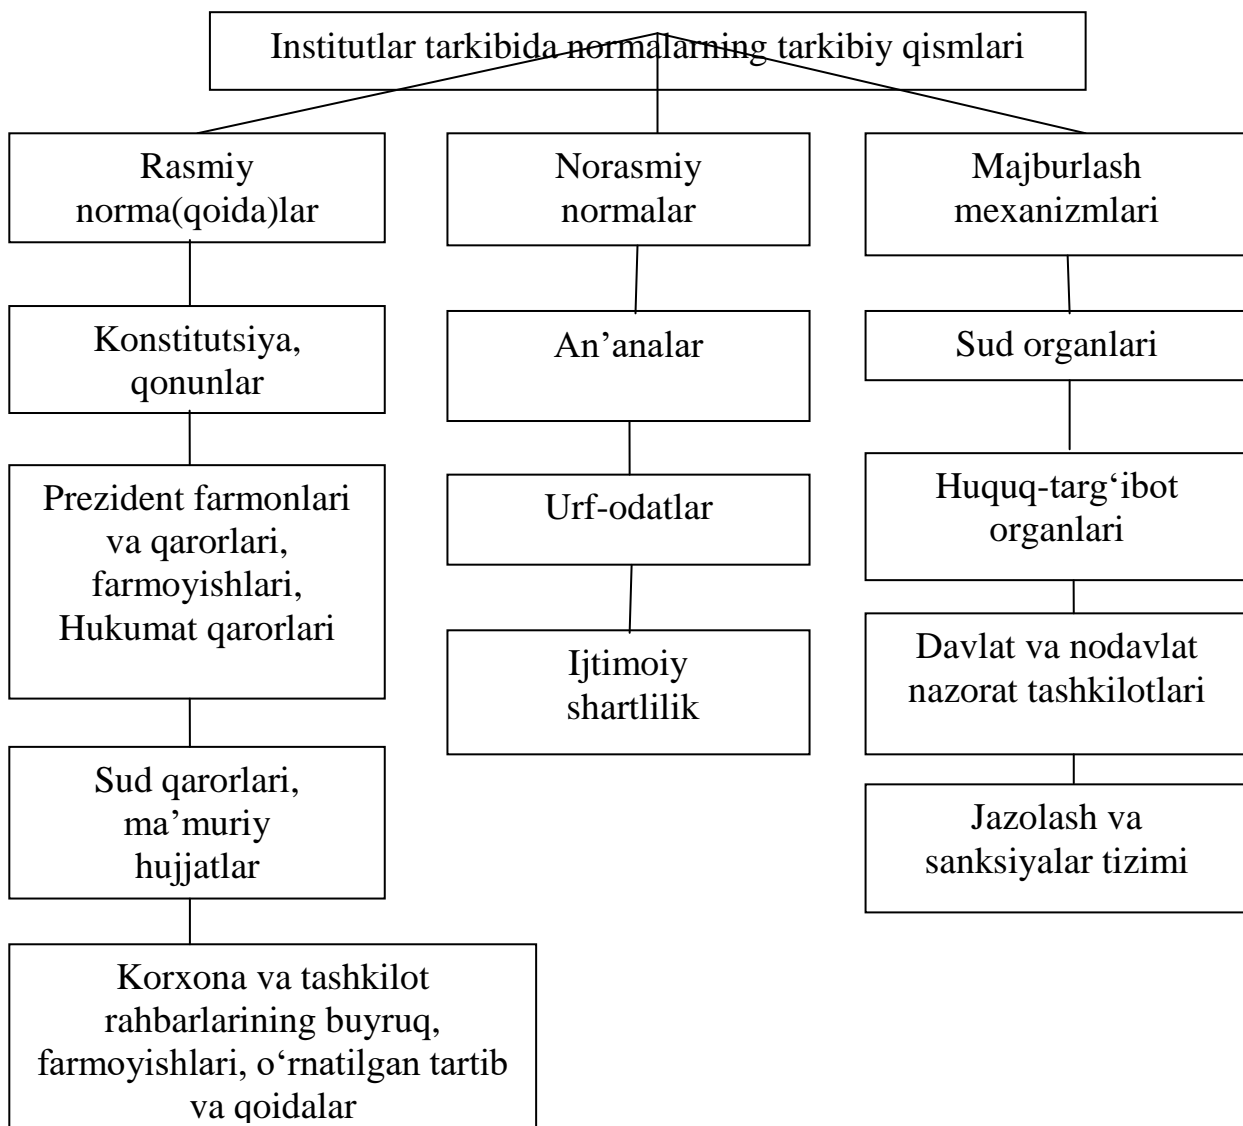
Institutlar tarkibida normalarning tarkibiy qismlari

Rasmiy norma(qoida)lar

Konstitutsiya, qonunlar

Prezident farmonlari va qarorlari, farmoyishlari, Hukumat qarorlari

Sud qarorlari, ma’muriy hujjatlar

Korxona va tashkilot rahbarlarining buyruq, farmoyishlari, o‘rnatilgan tartib va qoidalar

Norasmiy normalar

An’analar

Urf-odatlar

Ijtimoiy shartlilik

Majburlash mexanizmlari

Sud organlari

Huquq-targ‘ibot organlari

Davlat va nodavlat nazorat tashkilotlari

Jazolash va sanksiyalar tizimi